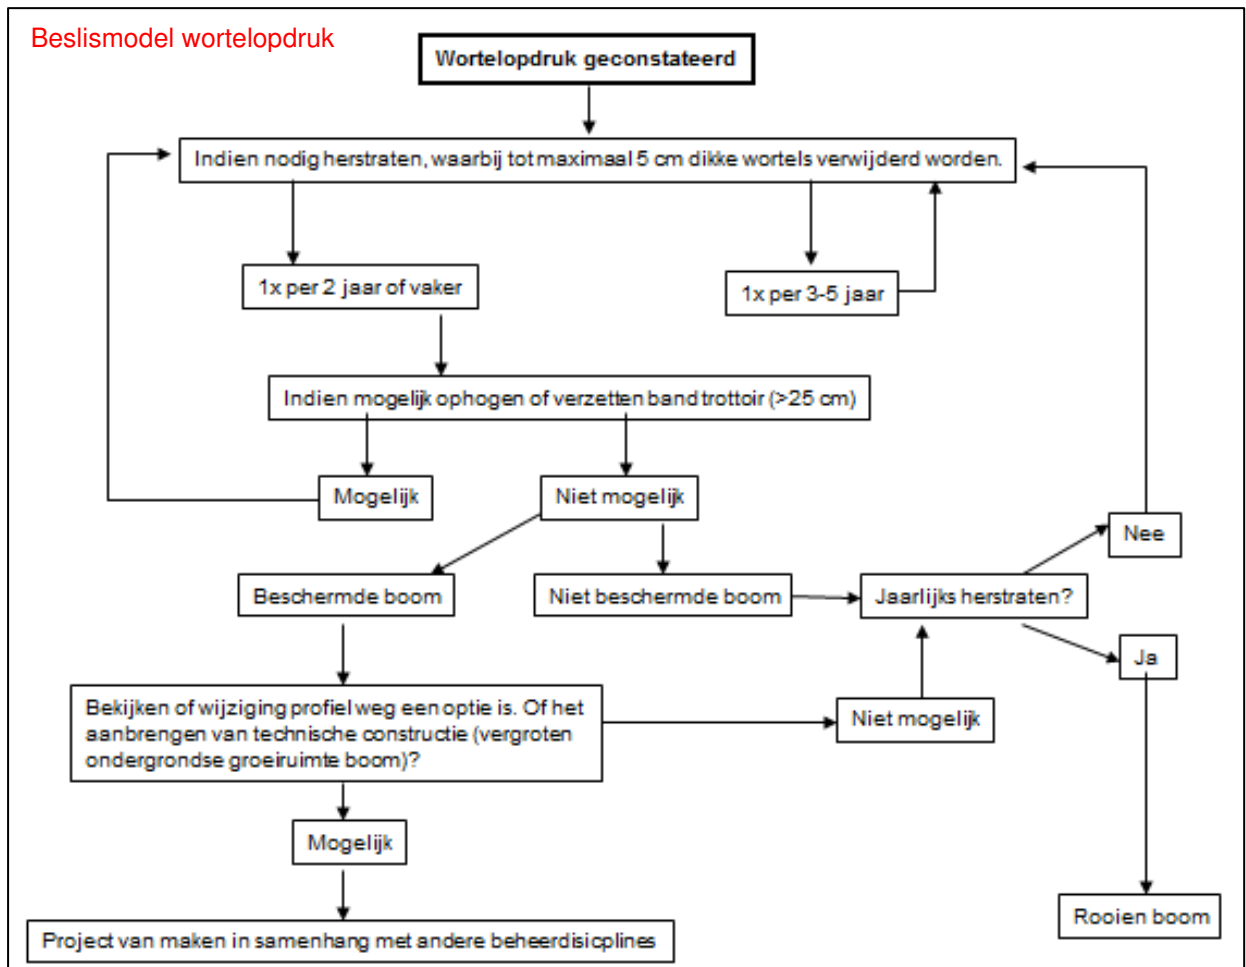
Beslismodel wortelopdruk

Wortelopdruk geconstateerd

Indien nodig herstraten, waarbij tot maximaal 5 cm dikke wortels verwijderd worden.

1x per 2 jaar of vaker

1x per 3-5 jaar

Indien mogelijk ophogen of verzetten band trottoir (>25 cm)

Mogelijk

Niet mogelijk

Nee

Beschermde boom

Niet beschermde boom

Jaarlijks herstraten?

Ja

Bekijken of wijziging profiel weg een optie is. Of het aanbrengen van technische constructie (vergroten ondergrondse groeiruimte boom)?

Niet mogelijk

Mogelijk

Rooien boom

Project van maken in samenhang met andere beheerdisicplines